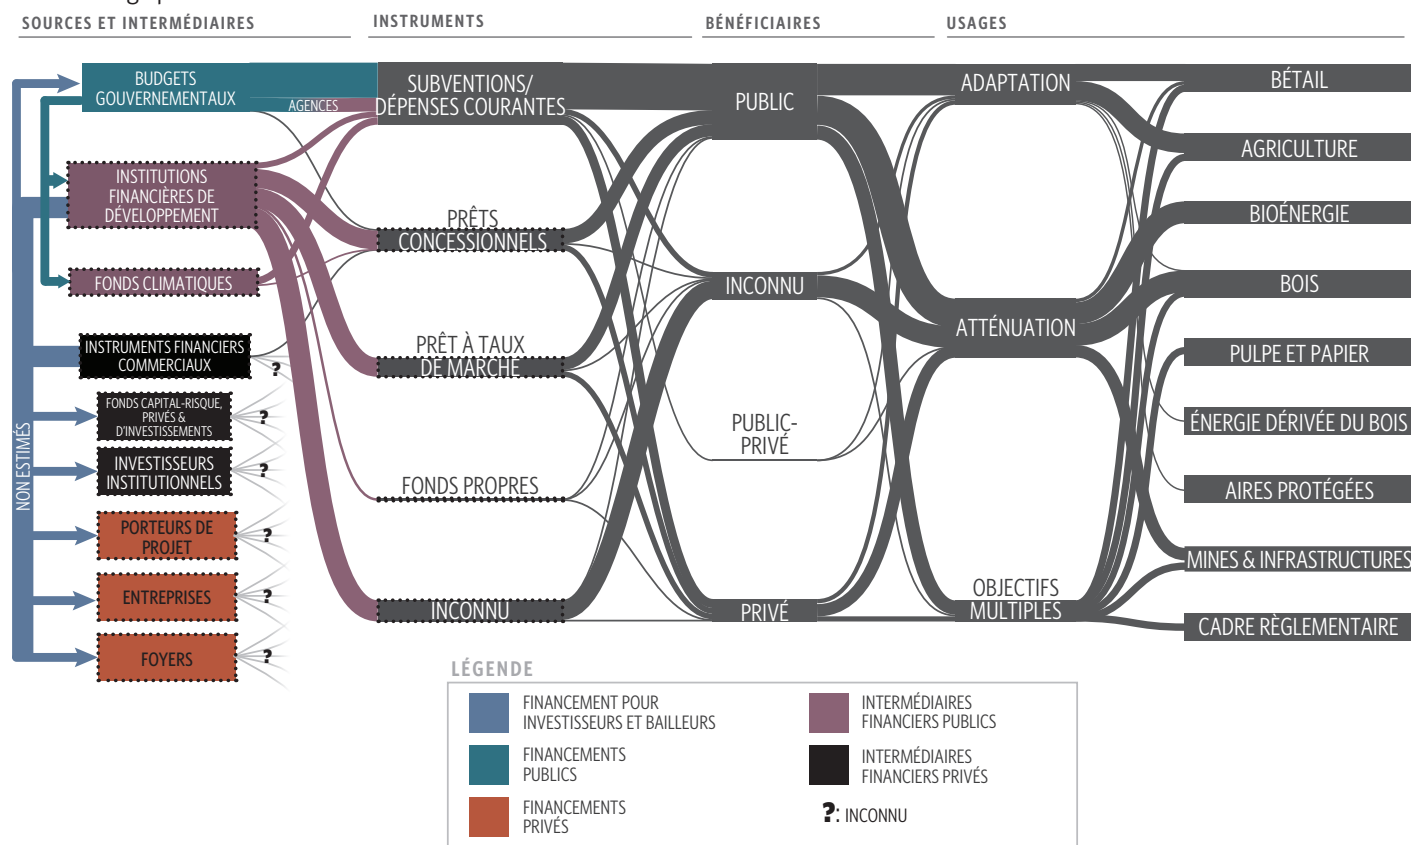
SOURCES ET INTERMÉDIAIRES

INSTRUMENTS

BÉNÉFICIAIRES

USAGES

BUDGETS GOUVERNEMENTAUX

AGENCES

INSTITUTIONS FINANCIÈRES DE DÉVELOPPEMENT

FONDS CLIMATIQUES

INSTRUMENTS FINANCIERS COMMERCIAUX

FONDS CAPITAL-RISQUE, PRIVÉS & D'INVESTISSEMENTS

INVESTISSEURS INSTITUTIONNELS

PORTEURS DE PROJET

ENTREPRISES

FOYERS

NON ESTIMÉS

?

?

?

?

?

?

SUBVENTIONS/ DÉPENSES COURANTES

PRÊTS CONCESSIONNELS

PRÊT À TAUX DE MARCHÉ

FONDS PROPRES

INCONNU

PUBLIC

INCONNU

PUBLIC-PRIVÉ

PRIVÉ

ADAPTATION

ATTÉNUATION

OBJECTIFS MULTIPLES

BÉTAIL

AGRICULTURE

BIOÉNERGIE

BOIS

PULPE ET PAPIER

ÉNERGIE DÉRIVÉE DU BOIS

AIRES PROTÉGÉES

MINES & INFRASTRUCTURES

CADRE RÈGLEMENTAIRE

LÉGENDE

FINANCEMENT POUR INVESTISSEURS ET BAILLEURS

FINANCEMENTS PUBLICS

FINANCEMENTS PRIVÉS

INTERMÉDIAIRES FINANCIERS PUBLICS

INTERMÉDIAIRES FINANCIERS PRIVÉS

?: INCONNU